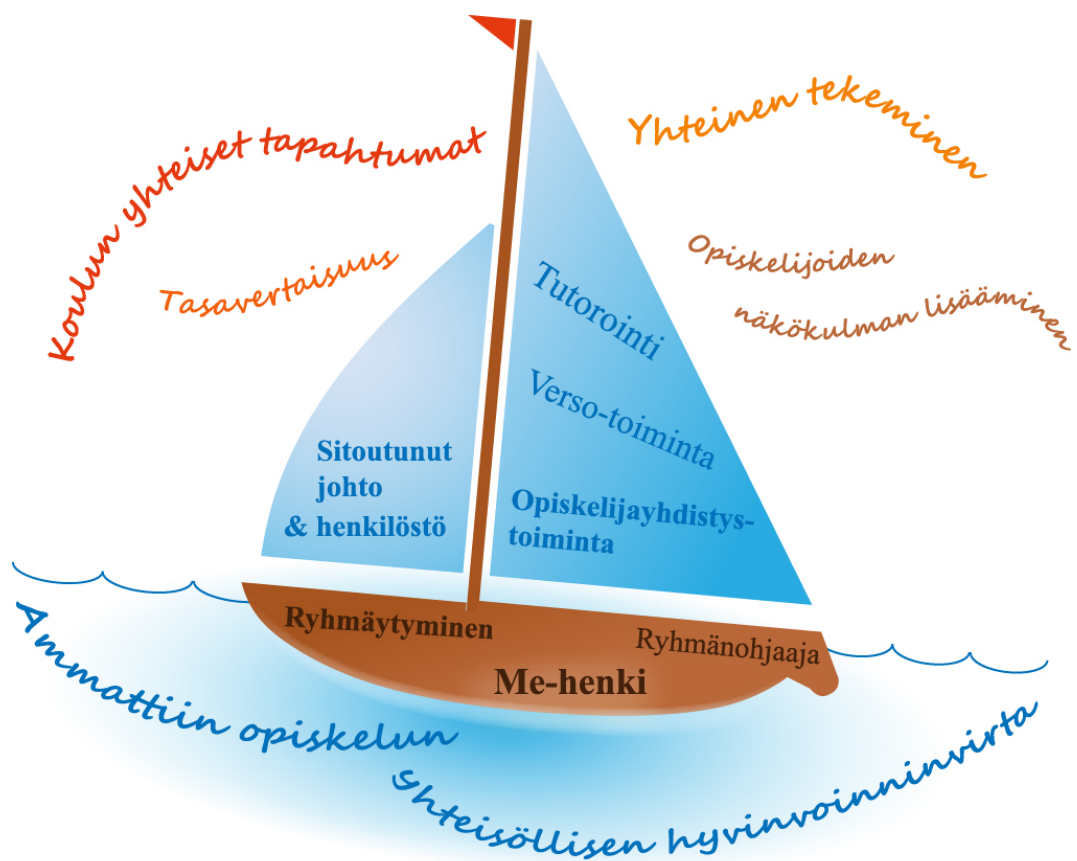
Koulun yhteiset tapahtumat

Yhteinen tekeminen

Tasavertaisuus

Opiskelijoiden näkökulman lisääminen

Sitoutunut johto & henkilöstö

Tutorointi

Verso-toiminta

Opiskelijayhdistystoiminta

Ryhmäytyminen

Ryhmänohjaaja

Me-henki

Ammattiin opiskelun yhteisöllisen hyvinvoinninvirta